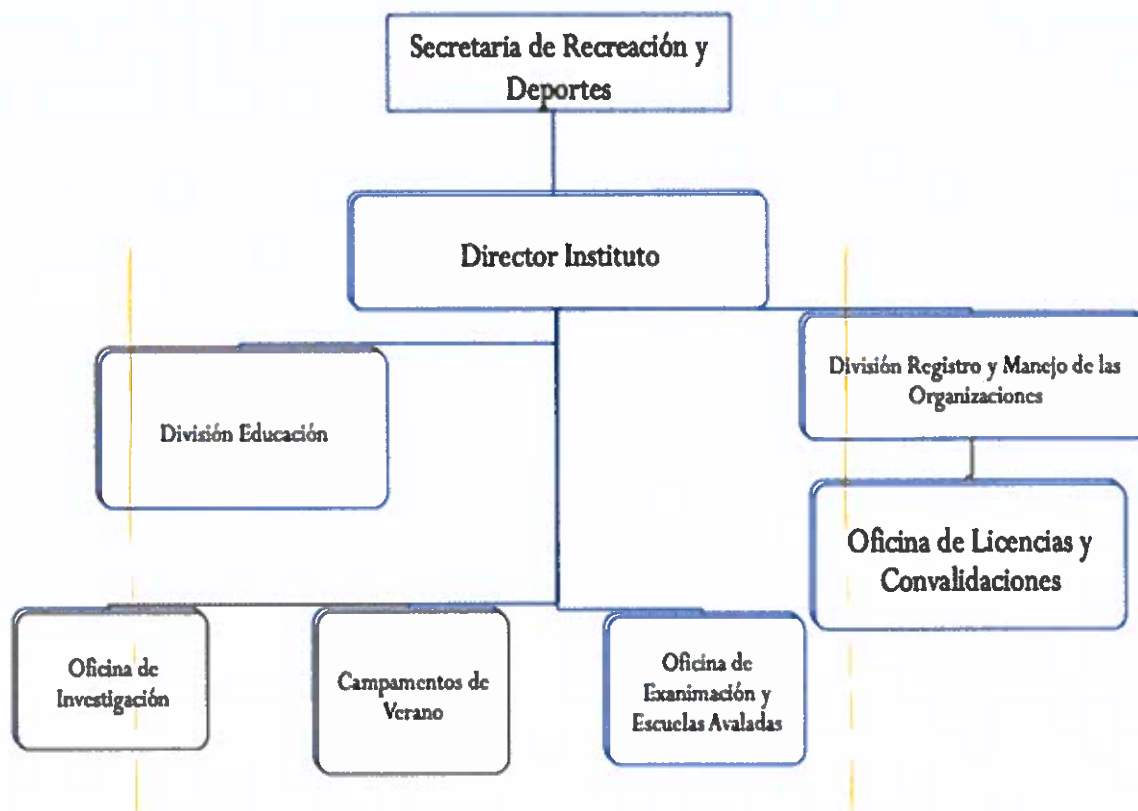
Secretaria de Recreación y Deportes

Director Instituto

División Educación

División Registro y Manejo de las Organizaciones

Oficina de Licencias y Convalidaciones

Oficina de Investigación

Campamentos de Verano

Oficina de Examinación y Escuelas Avaladas